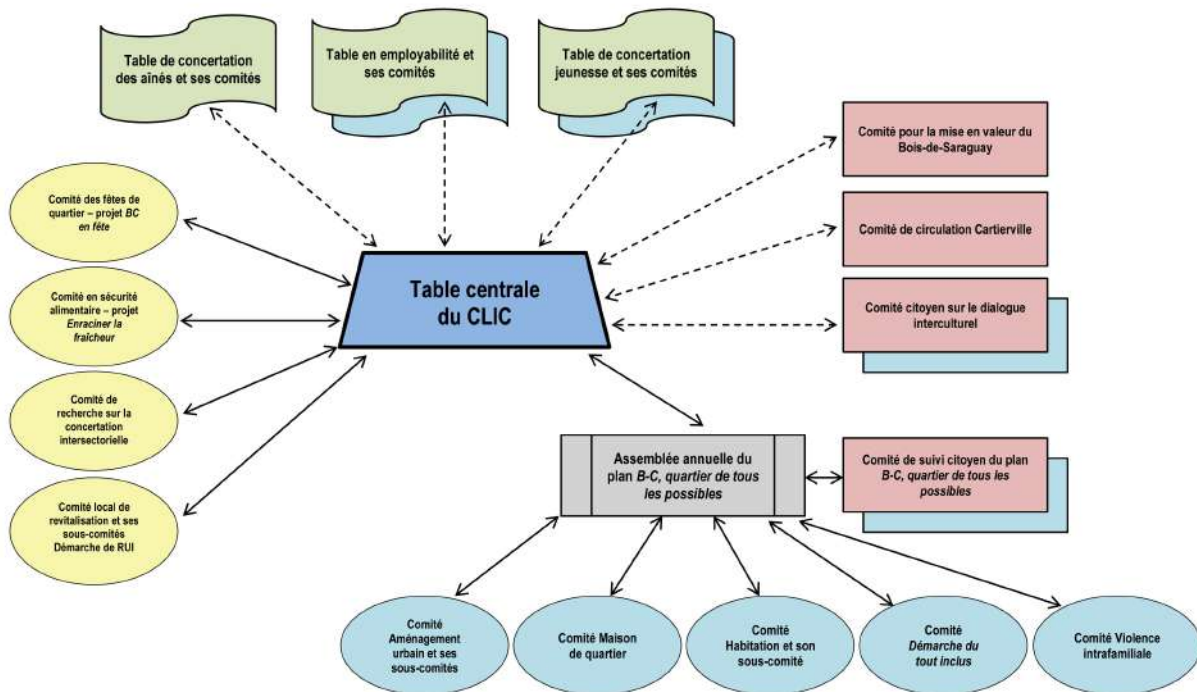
Table de concertation des aînés et ses comités

Table en employabilité et ses comités

Table de concertation jeunesse et ses comités

Comité pour la mise en valeur du Bois-de-Saraguay

Comité de circulation Cartierville

Comité citoyen sur le dialogue interculturel

Comité des fêtes de quartier – projet BC en fête

Comité en sécurité alimentaire – projet Enraciner la fraîcheur

Comité de recherche sur la concertation intersectorielle

Comité local de revitalisation et ses sous-comités Démarche de RUI

Table centrale du CLIC

Assemblée annuelle du plan B-C, quartier de tous les possibles

Comité de suivi citoyen du plan B-C, quartier de tous les possibles

Comité Aménagement urbain et ses sous-comités

Comité Maison de quartier

Comité Habitation et son sous-comité

Comité Démarche du tout inclus

Comité Violence intrafamiliale